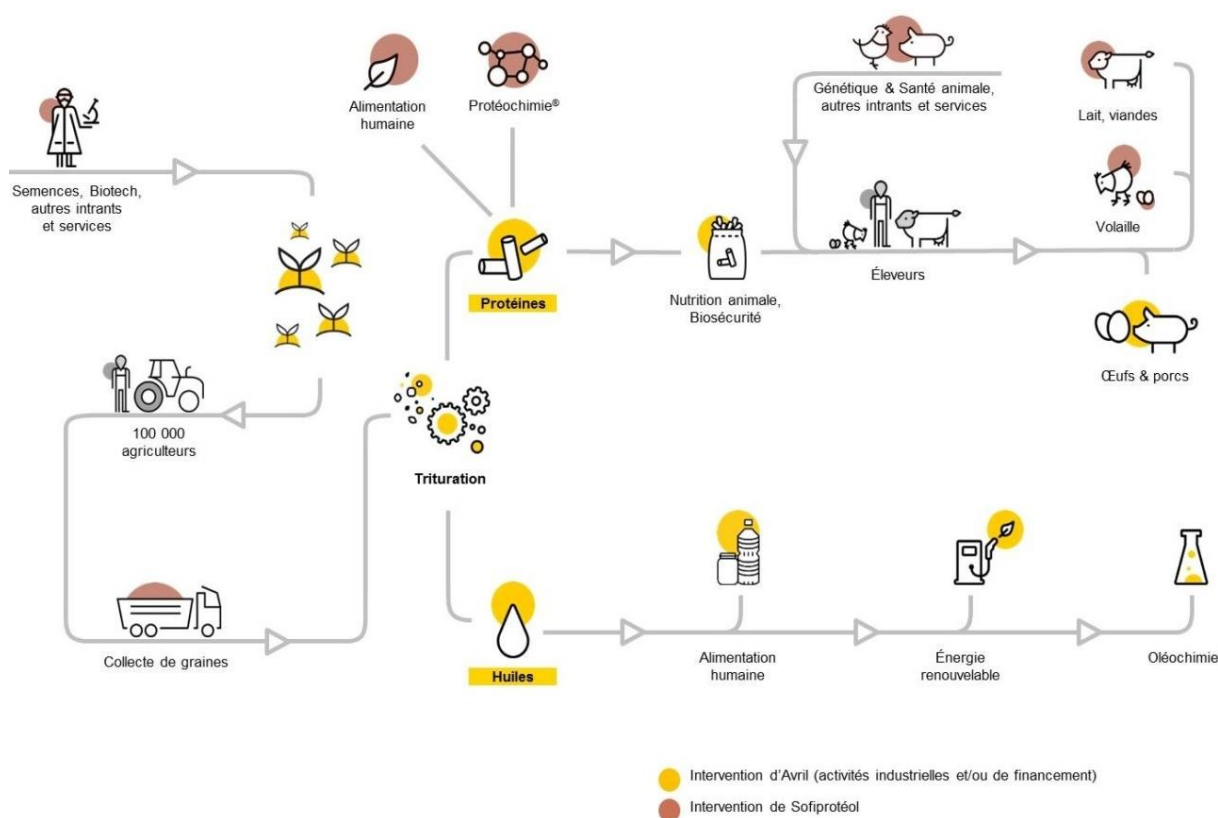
Semences, Biotech, autres intrants et services

Alimentation humaine

Protéochimie®

Génétique & Santé animale, autres intrants et services

Lait, viandes

Volaille

Protéines

Nutrition animale, Biosécurité

Éleveurs

Œufs & porcs

100 000 agriculteurs

Trituration

Collecte de graines

Huiles

Alimentation humaine

Énergie renouvelable

Oléochimie

Intervention d'Avril (activités industrielles et/ou de financement)

Intervention de Sofiprotéol